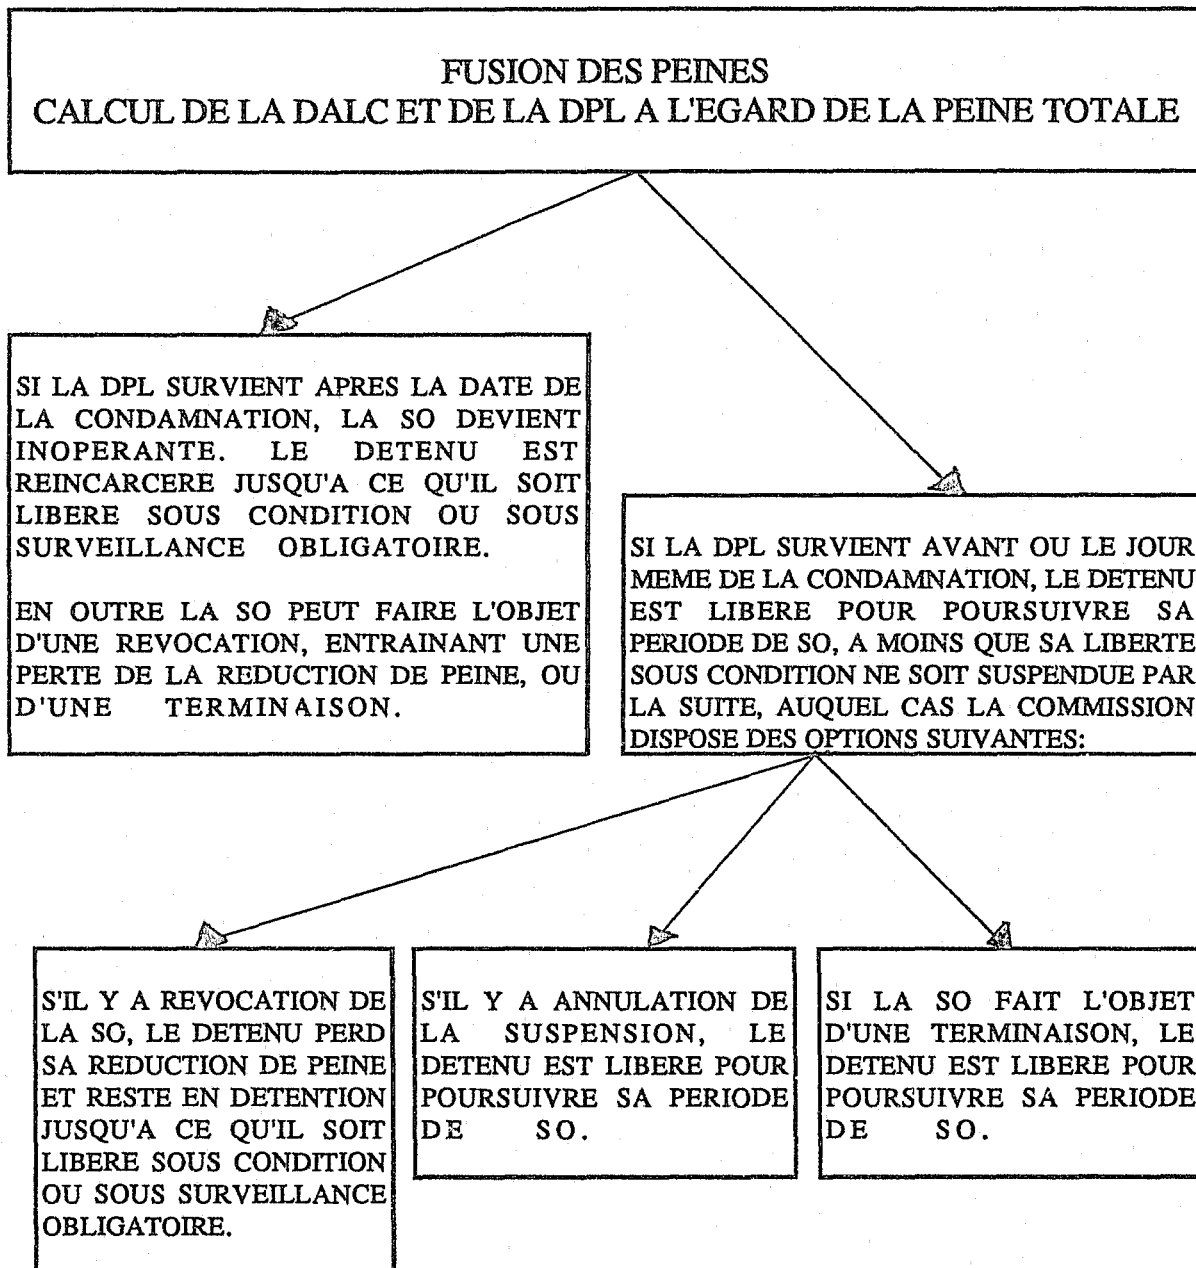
FUSION DES PEINES
CALCUL DE LA DALC ET DE LA DPL A L'EGARD DE LA PEINE TOTALE

SI LA DPL SURVIENT APRES LA DATE DE LA CONDAMNATION, LA SO DEVIENT INOPERANTE. LE DETENU EST REINCARCERE JUSQU'A CE QU'IL SOIT LIBERE SOUS CONDITION OU SOUS SURVEILLANCE OBLIGATOIRE.

EN OUTRE LA SO PEUT FAIRE L'OBJET D'UNE REVOCATION, ENTRAINANT UNE PERTE DE LA REDUCTION DE PEINE, OU D'UNE TERMINAISON.

SI LA DPL SURVIENT AVANT OU LE JOUR MEME DE LA CONDAMNATION, LE DETENU EST LIBERE POUR POURSUIVRE SA PERIODE DE SO, A MOINS QUE SA LIBERTE SOUS CONDITION NE SOIT SUSPENDUE PAR LA SUITE, AUQUEL CAS LA COMMISSION DISPOSE DES OPTIONS SUIVANTES:

S'IL Y A REVOCATION DE LA SO, LE DETENU PERD SA REDUCTION DE PEINE ET RESTE EN DETENTION JUSQU'A CE QU'IL SOIT LIBERE SOUS CONDITION OU SOUS SURVEILLANCE OBLIGATOIRE.

S'IL Y A ANNULATION DE LA SUSPENSION, LE DETENU EST LIBERE POUR POURSUIVRE SA PERIODE DE SO.

SI LA SO FAIT L'OBJET D'UNE TERMINAISON, LE DETENU EST LIBERE POUR POURSUIVRE SA PERIODE DE SO.